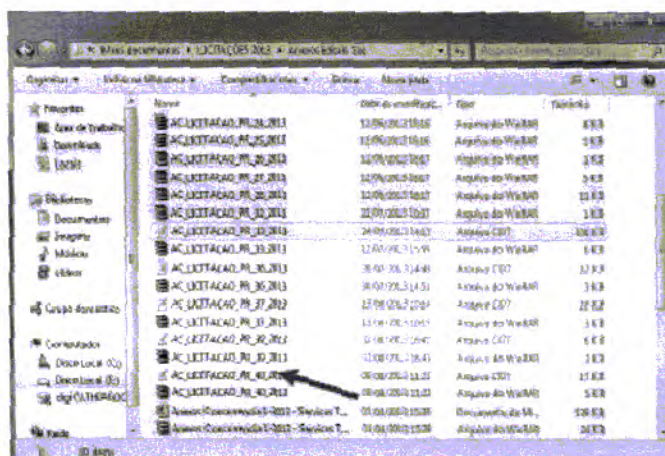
Meus documentos ▸ LICITAÇÕES 2013 ▸ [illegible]

Organizar ▾ Incluir na biblioteca ▾ Compartilhar com ▾ Gravar Nova pasta

Favoritos
Área de Trabalho
Downloads
Locais

Bibliotecas
Documentos
Imagens
Músicas
Vídeos

Grupo doméstico

Computador
Disco Local (C:)
Disco Local (D:)
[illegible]

Rede

| Nome | Data de modificaç... | Tipo | Tamanho |
|---|---|---|---|
| AC_LICITACAO_PR_24_2013 | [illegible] | Arquivo do WinRAR | 6 KB |
| AC_LICITACAO_PR_25_2013 | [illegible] | Arquivo do WinRAR | 3 KB |
| AC_LICITACAO_PR_26_2013 | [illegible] | Arquivo do WinRAR | 3 KB |
| AC_LICITACAO_PR_27_2013 | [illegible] | Arquivo do WinRAR | 3 KB |
| AC_LICITACAO_PR_28_2013 | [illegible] | Arquivo do WinRAR | 11 KB |
| AC_LICITACAO_PR_32_2013 | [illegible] | Arquivo do WinRAR | 1 KB |
| AC_LICITACAO_PR_32_2013 | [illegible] | Arquivo CD7 | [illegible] KB |
| AC_LICITACAO_PR_33_2013 | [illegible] | Arquivo do WinRAR | 1 KB |
| AC_LICITACAO_PR_36_2013 | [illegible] | Arquivo CD7 | 12 KB |
| AC_LICITACAO_PR_36_2013 | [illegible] | Arquivo do WinRAR | 3 KB |
| AC_LICITACAO_PR_37_2013 | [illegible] | Arquivo CD7 | 22 KB |
| AC_LICITACAO_PR_37_2013 | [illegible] | Arquivo do WinRAR | 3 KB |
| AC_LICITACAO_PR_38_2013 | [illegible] | Arquivo CD7 | 6 KB |
| AC_LICITACAO_PR_39_2013 | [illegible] | Arquivo do WinRAR | 1 KB |
| AC_LICITACAO_PR_41_2013 | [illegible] | Arquivo CD7 | 17 KB |
| AC_LICITACAO_PR_41_2013 | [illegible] | Arquivo do WinRAR | 5 KB |
| Aviso Concorrência 5-2013 - Serviços T... | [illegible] | Documento do Mi... | 128 KB |
| Aviso Concorrência 5-2013 - Serviços T... | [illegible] | Arquivo do WinRAR | 26 KB |

20 itens